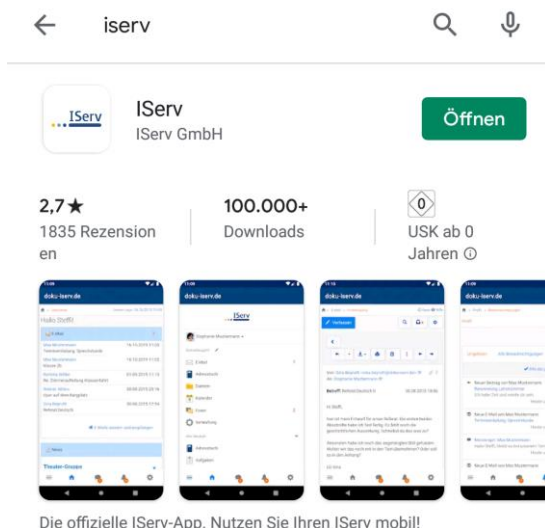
iserv

IServ

IServ
IServ GmbH

Öffnen

2,7★
1835 Rezensionen

100.000+
Downloads

0
USK ab 0 Jahren ⓘ

doku-iserv.de
Hallo Steffi!

doku-iserv.de
IServ
Stephanie Mustermann

doku-iserv.de
Verfassen

doku-iserv.de

Die offizielle IServ-App. Nutzen Sie Ihren IServ mobil!